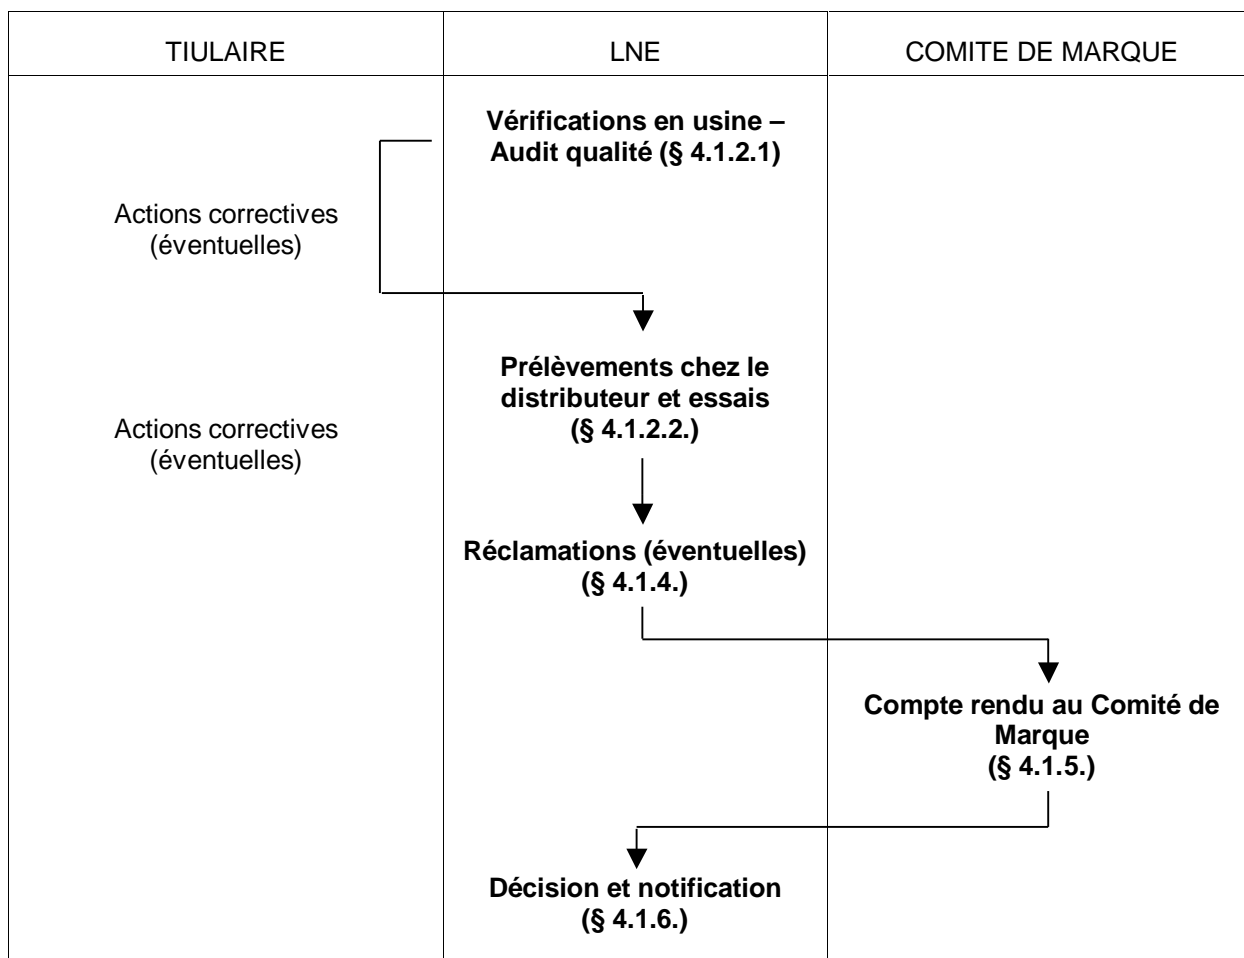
| TIULAIRE | LNE | COMITE DE MARQUE |
|---|---|---|
| Actions correctives (éventuelles) | **Vérifications en usine – Audit qualité (§ 4.1.2.1)** | |
| Actions correctives (éventuelles) | **Prélèvements chez le distributeur et essais (§ 4.1.2.2.)** | |
| | **Réclamations (éventuelles) (§ 4.1.4.)** | |
| | | **Compte rendu au Comité de Marque (§ 4.1.5.)** |
| | **Décision et notification (§ 4.1.6.)** | |